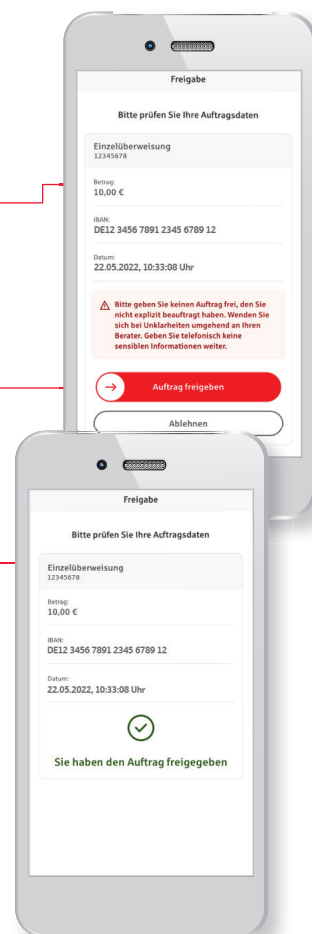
Freigabe

Bitte prüfen Sie Ihre Auftragsdaten

Einzelüberweisung
12345678

Betrag:
10,00 €

IBAN:
DE12 3456 7891 2345 6789 12

Datum:
22.05.2022, 10:33:08 Uhr

Bitte geben Sie keinen Auftrag frei, den Sie nicht explizit beauftragt haben. Wenden Sie sich bei Unklarheiten umgehend an Ihren Berater. Geben Sie telefonisch keine sensiblen Informationen weiter.

Auftrag freigeben

Ablehnen

Freigabe

Bitte prüfen Sie Ihre Auftragsdaten

Einzelüberweisung
12345678

Betrag:
10,00 €

IBAN:
DE12 3456 7891 2345 6789 12

Datum:
22.05.2022, 10:33:08 Uhr

Sie haben den Auftrag freigegeben